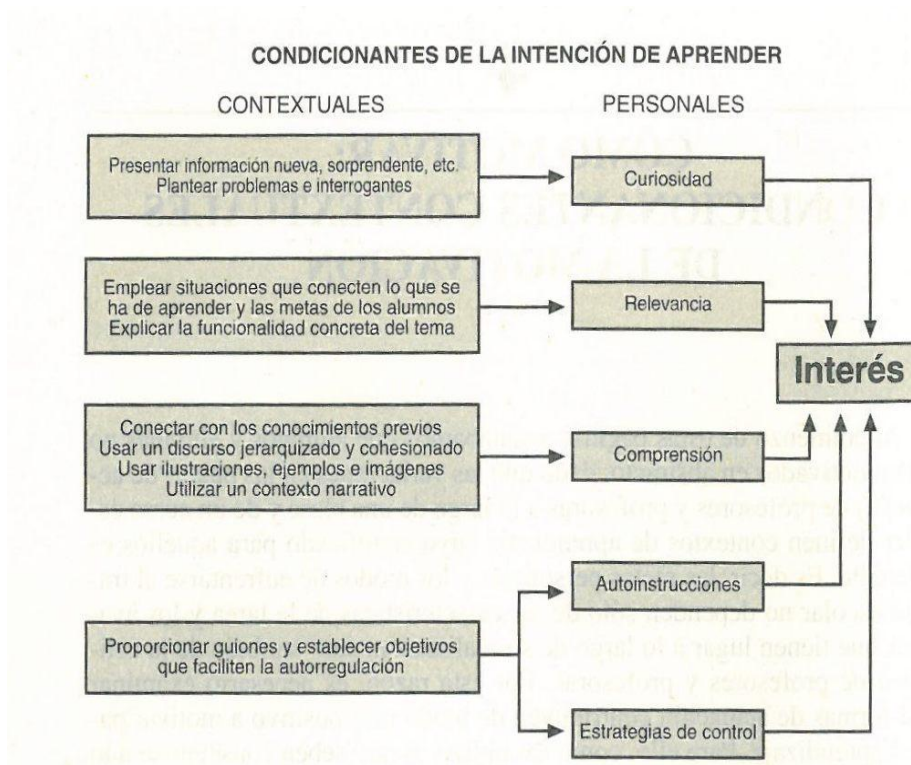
CONDICIONANTES DE LA INTENCIÓN DE APRENDER

CONTEXTUALES

PERSONALES

Presentar información nueva, sorprendente, etc.
Plantear problemas e interrogantes

Curiosidad

Emplear situaciones que conecten lo que se ha de aprender y las metas de los alumnos
Explicar la funcionalidad concreta del tema

Relevancia

Interés

Conectar con los conocimientos previos
Usar un discurso jerarquizado y cohesionado
Usar ilustraciones, ejemplos e imágenes
Utilizar un contexto narrativo

Comprensión

Autoinstrucciones

Proporcionar guiones y establecer objetivos que faciliten la autorregulación

Estrategias de control